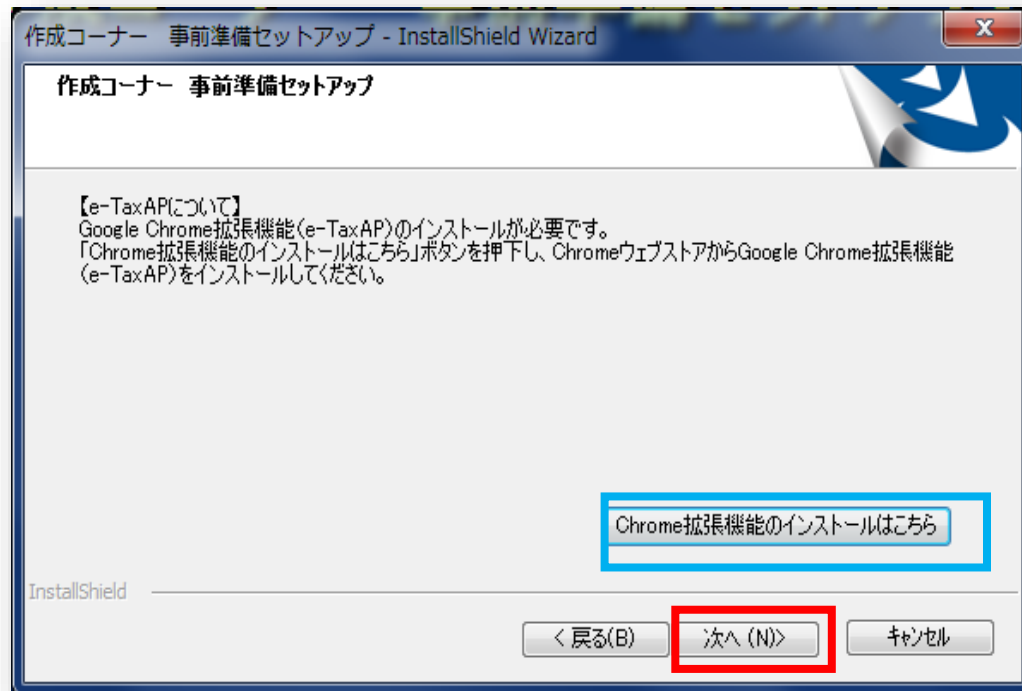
作成コーナー　事前準備セットアップ - InstallShield Wizard

作成コーナー　事前準備セットアップ

【e-TaxAPについて】
Google Chrome拡張機能(e-TaxAP)のインストールが必要です。
「Chrome拡張機能のインストールはこちら」ボタンを押下し、ChromeウェブストアからGoogle Chrome拡張機能(e-TaxAP)をインストールしてください。

Chrome拡張機能のインストールはこちら

InstallShield

< 戻る(B)

次へ (N)>

キャンセル